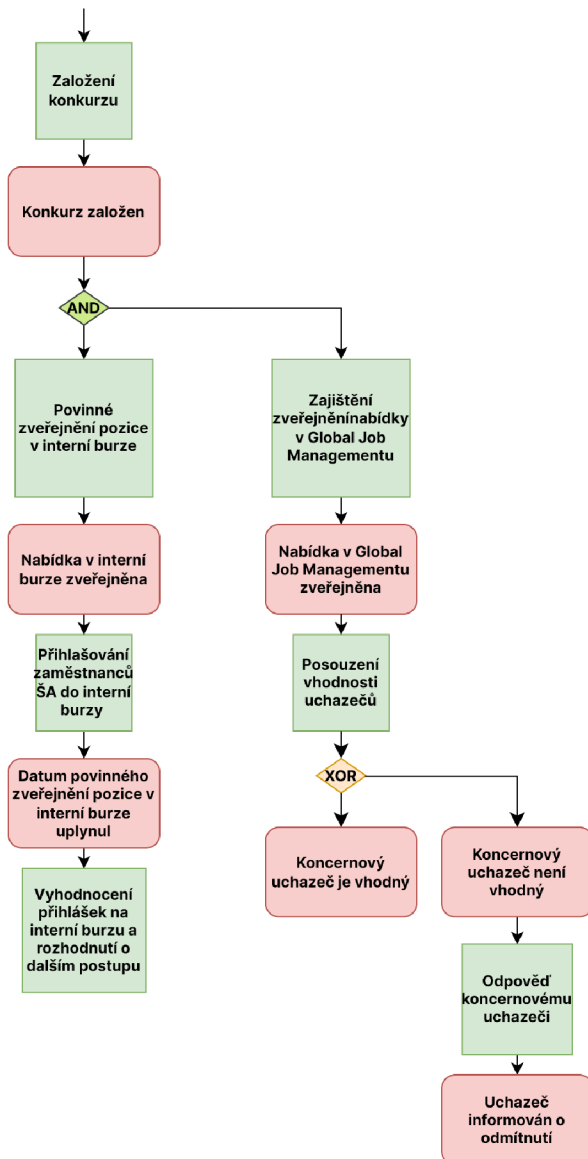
Založení konkurzu

Konkurz založen

AND

Povinné zveřejnění pozice v interní burze

Zajištění zveřejněnínabídky v Global Job Managementu

Nabídka v interní burze zveřejněna

Nabídka v Global Job Managementu zveřejněna

Přihlašování zaměstnanců ŠA do interní burzy

Posouzení vhodnosti uchazečů

XOR

Datum povinného zveřejnění pozice v interní burze uplynul

Koncernový uchazeč je vhodný

Koncernový uchazeč není vhodný

Vyhodnocení přihlášek na interní burzu a rozhodnutí o dalším postupu

Odpověď koncernovému uchazeči

Uchazeč informován o odmítnutí